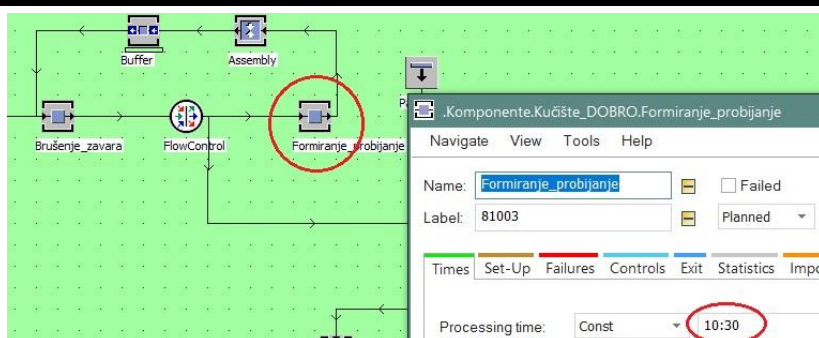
Buffer
Assembly
Brušenje_zavara
FlowControl
Formiranje_probijanje
P

.Komponente.Kučište_DOBRO.Formiranje_probijanje
Navigate View Tools Help
Name: Formiranje_probijanje
Failed
Label: 81003
Planned
Times Set-Up Failures Controls Exit Statistics Impo
Processing time: Const 10:30